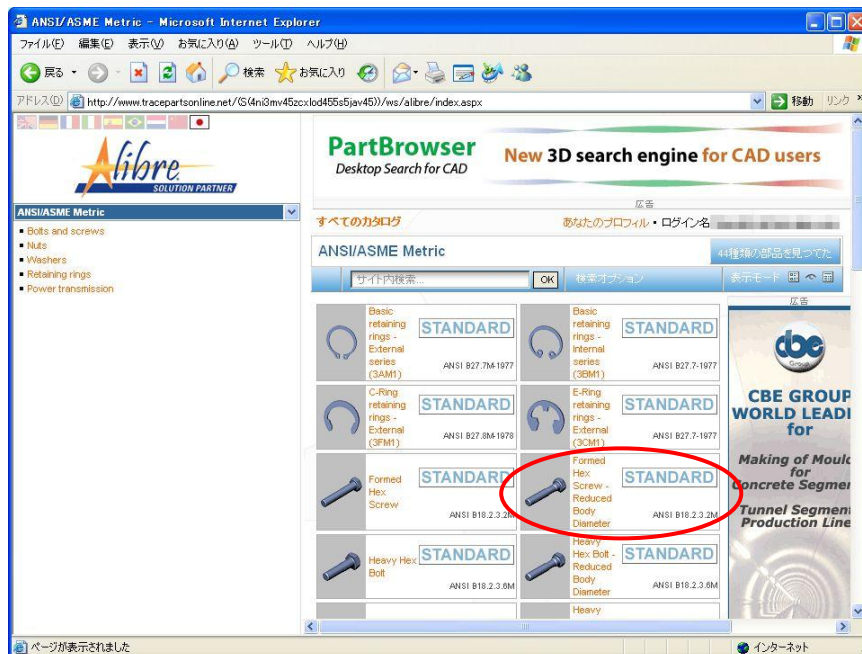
ANSI/ASME Metric - Microsoft Internet Explorer

ファイル(F) 編集(E) 表示(V) お気に入り(A) ツール(T) ヘルプ(H)

戻る 検索 お気に入り

アドレス(D) http://www.tracepartsonline.net/(S(4ni3mv45zcxlod455s5jav45))/ws/alibre/index.aspx 移動 リンク

Alibre SOLUTION PARTNER

ANSI/ASME Metric

- Bolts and screws
- Nuts
- Washers
- Retaining rings
- Power transmission

PartBrowser Desktop Search for CAD

New 3D search engine for CAD users

広告

すべてのカタログ

あなたのプロフィール • ログイン名

ANSI/ASME Metric

44種類の部品を見つけた

サイト内検索...

OK

検索オプション

表示モード

広告

Basic retaining rings - External series (3AM1) STANDARD ANSI B27.7M-1977

Basic retaining rings - Internal series (3BM1) STANDARD ANSI B27.7-1977

C-Ring retaining rings - External (3FM1) STANDARD ANSI B27.8M-1978

E-Ring retaining rings - External (3CM1) STANDARD ANSI B27.7-1977

Formed Hex Screw STANDARD ANSI B18.2.3.2M

Formed Hex Screw - Reduced Body Diameter STANDARD ANSI B18.2.3.2M

Heavy Hex Bolt STANDARD ANSI B18.2.3.6M

Heavy Hex Bolt - Reduced Body Diameter STANDARD ANSI B18.2.3.6M

Heavy

cbe Group

CBE GROUP WORLD LEADI for

Making of Mould for Concrete Segmen

Tunnel Segment Production Line

ページが表示されました

インターネット